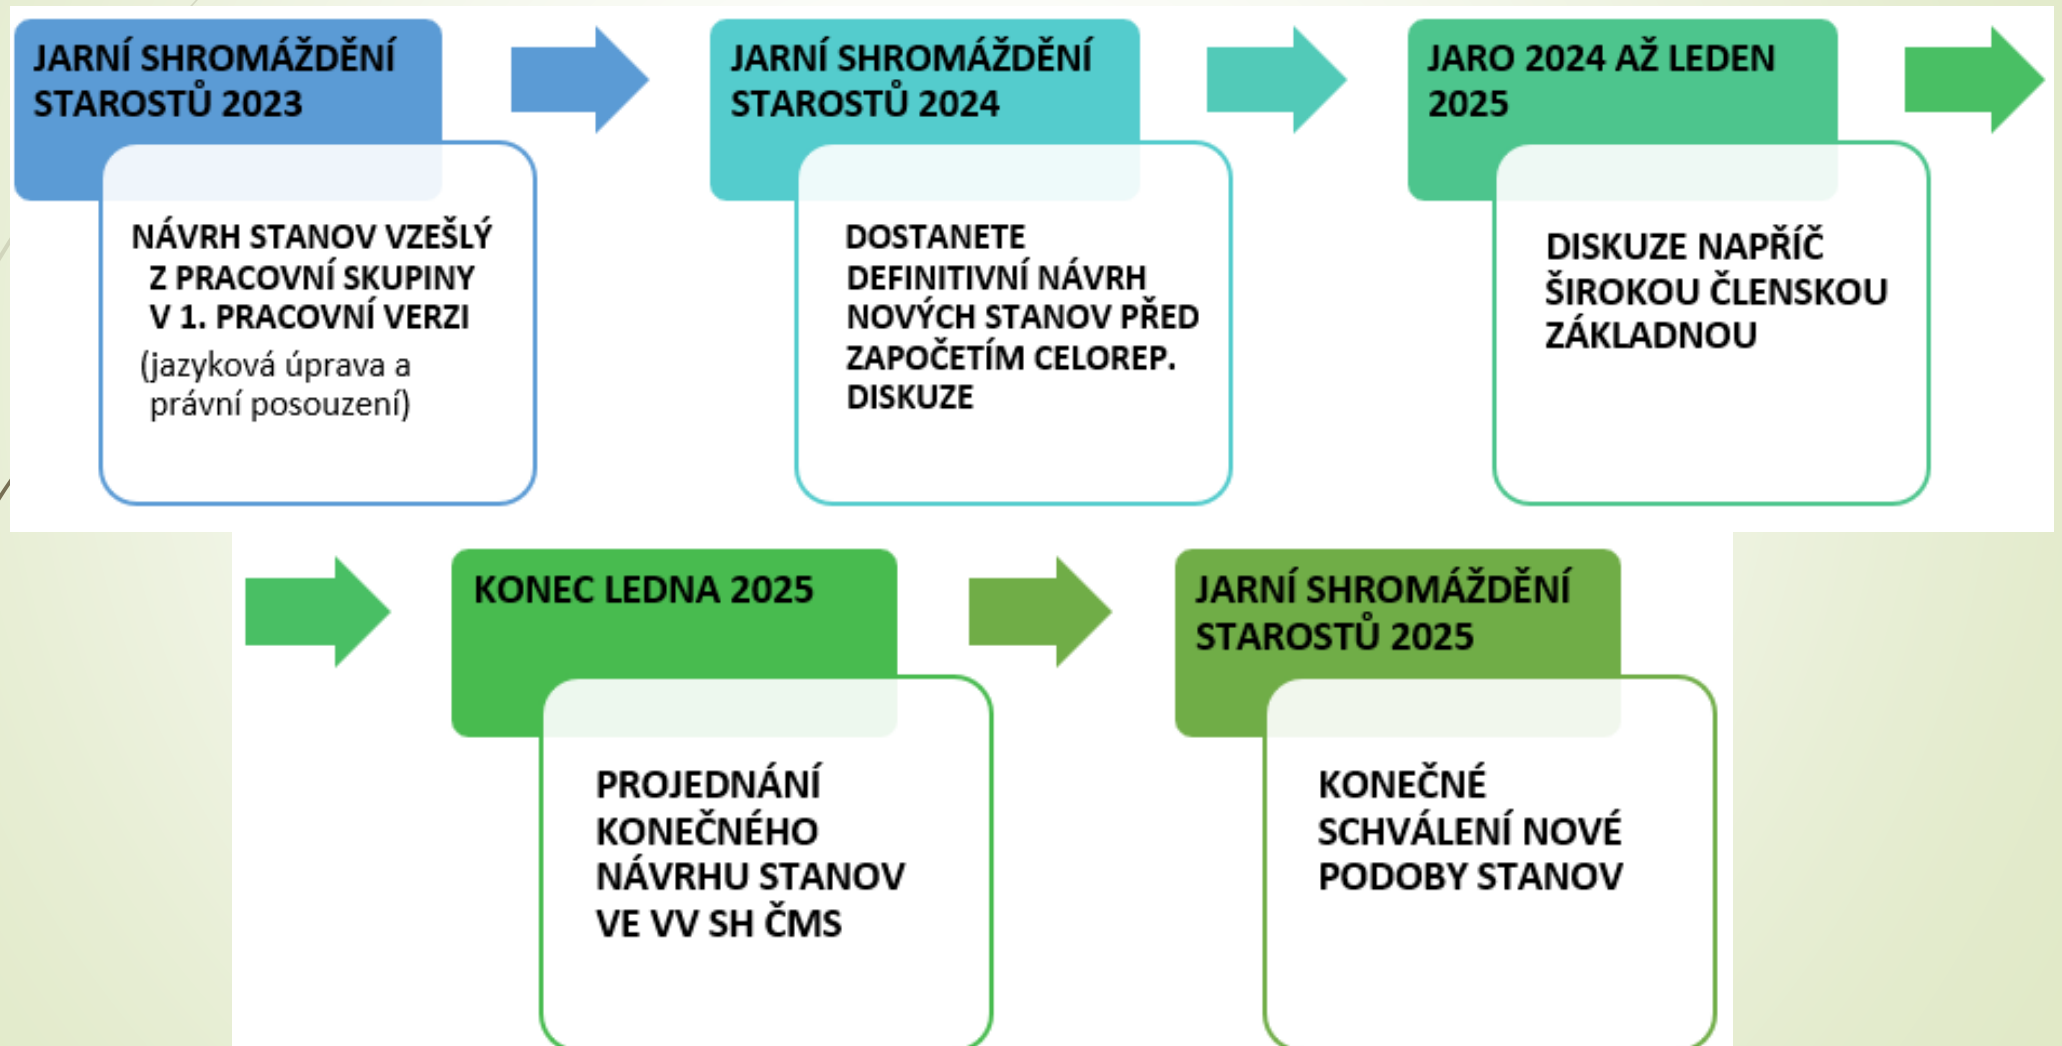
JARNÍ SHROMÁŽDĚNÍ STAROSTŮ 2023

NÁVRH STANOV VZEŠLÝ Z PRACOVNÍ SKUPINY V 1. PRACOVNÍ VERZI
(jazyková úprava a právní posouzení)

JARNÍ SHROMÁŽDĚNÍ STAROSTŮ 2024

DOSTANETE DEFINITIVNÍ NÁVRH NOVÝCH STANOV PŘED ZAPOČETÍM CELOREP. DISKUZE

JARO 2024 AŽ LEDEN 2025

DISKUZE NAPŘÍČ ŠIROKOU ČLENSKOU ZÁKLADNOU

KONEC LEDNA 2025

PROJEDNÁNÍ KONEČNÉHO NÁVRHU STANOV VE VV SH ČMS

JARNÍ SHROMÁŽDĚNÍ STAROSTŮ 2025

KONEČNÉ SCHVÁLENÍ NOVÉ PODOBY STANOV